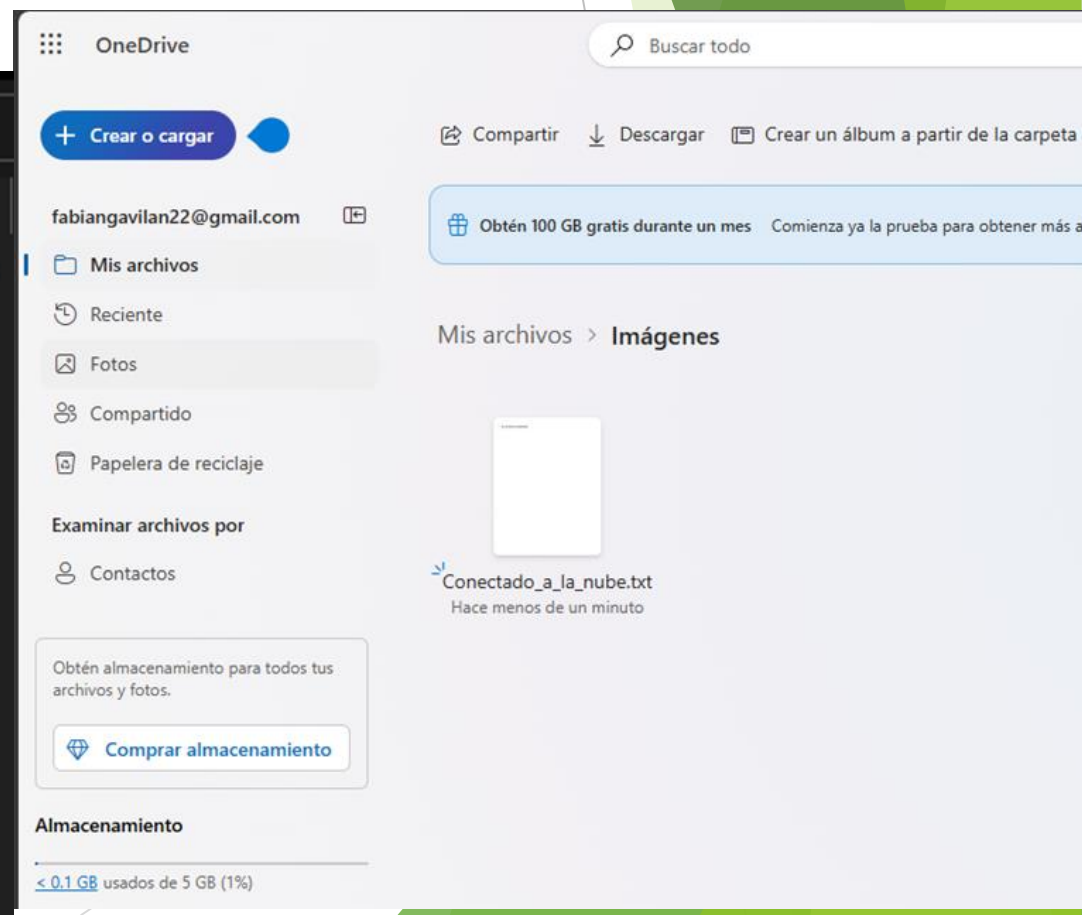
OneDrive

Buscar todo

Crear o cargar

Compartir Descargar Crear un álbum a partir de la carpeta

fabiangavilan22@gmail.com

Mis archivos

Reciente

Fotos

Compartido

Papelera de reciclaje

Examinar archivos por

Contactos

Obtén almacenamiento para todos tus archivos y fotos.

Comprar almacenamiento

Almacenamiento

< 0.1 GB usados de 5 GB (1%)

Obtén 100 GB gratis durante un mes Comienza ya la prueba para obtener más a

Mis archivos > Imágenes

Conectado_a_la_nube.txt
Hace menos de un minuto